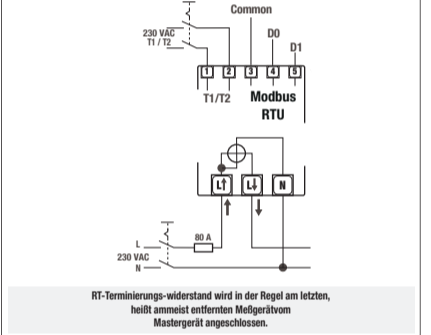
Common

230 VAC
T1 / T2

D0
D1

1
2
3
4
5

T1/T2
Modbus
RTU

L↑
L↓
N

80 A

L
230 VAC
N

RT-Terminierungs-widerstand wird in der Regel am letzten, heißt ammeist entfernten Meßgerätvom Mastergerät angeschlossen.